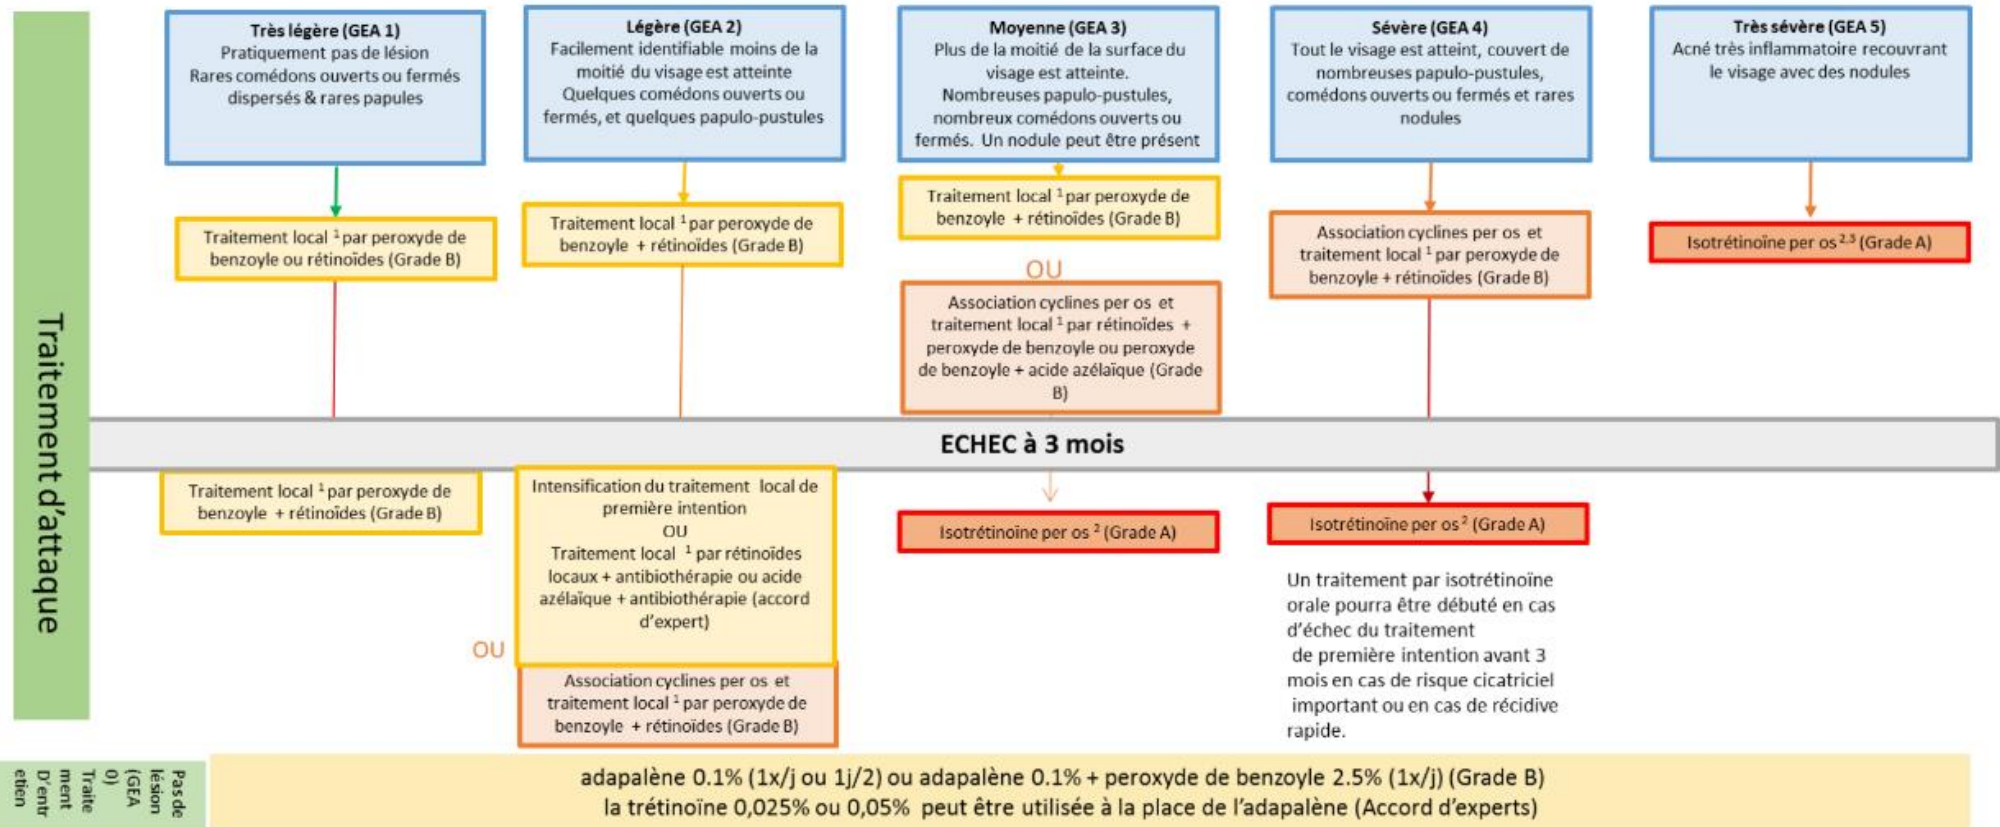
Traitement d'attaque

**Très légère (GEA 1)**
Pratiquement pas de lésion
Rares comédons ouverts ou fermés dispersés & rares papules

**Légère (GEA 2)**
Facilement identifiable moins de la moitié du visage est atteinte
Quelques comédons ouverts ou fermés, et quelques papulo-pustules

**Moyenne (GEA 3)**
Plus de la moitié de la surface du visage est atteinte.
Nombreuses papulo-pustules, nombreux comédons ouverts ou fermés. Un nodule peut être présent

**Sévère (GEA 4)**
Tout le visage est atteint, couvert de nombreuses papulo-pustules, comédons ouverts ou fermés et rares nodules

**Très sévère (GEA 5)**
Acné très inflammatoire recouvrant le visage avec des nodules

Traitement local $^1$ par peroxyde de benzoyle ou rétinoïdes (Grade B)

Traitement local $^1$ par peroxyde de benzoyle + rétinoïdes (Grade B)

Traitement local $^1$ par peroxyde de benzoyle + rétinoïdes (Grade B)

OU

Association cyclines per os et traitement local $^1$ par rétinoïdes + peroxyde de benzoyle ou peroxyde de benzoyle + acide azélaïque (Grade B)

Association cyclines per os et traitement local $^1$ par peroxyde de benzoyle + rétinoïdes (Grade B)

Isotrétinoïne per os $^{2,3}$ (Grade A)

ECHEC à 3 mois

Traitement local $^1$ par peroxyde de benzoyle + rétinoïdes (Grade B)

Intensification du traitement local de première intention
OU
Traitement local $^1$ par rétinoïdes locaux + antibiothérapie ou acide azélaïque + antibiothérapie (accord d'expert)

OU

Association cyclines per os et traitement local $^1$ par peroxyde de benzoyle + rétinoïdes (Grade B)

Isotrétinoïne per os $^2$ (Grade A)

Isotrétinoïne per os $^2$ (Grade A)

Un traitement par isotrétinoïne orale pourra être débuté en cas d'échec du traitement de première intention avant 3 mois en cas de risque cicatriciel important ou en cas de récidive rapide.

Pas de lésion (GEA 0) Traitement D'entretien

adapalène 0.1% (1x/j ou 1j/2) ou adapalène 0.1% + peroxyde de benzoyle 2.5% (1x/j) (Grade B)
la trétinoïne 0,025% ou 0,05% peut être utilisée à la place de l'adapalène (Accord d'experts)